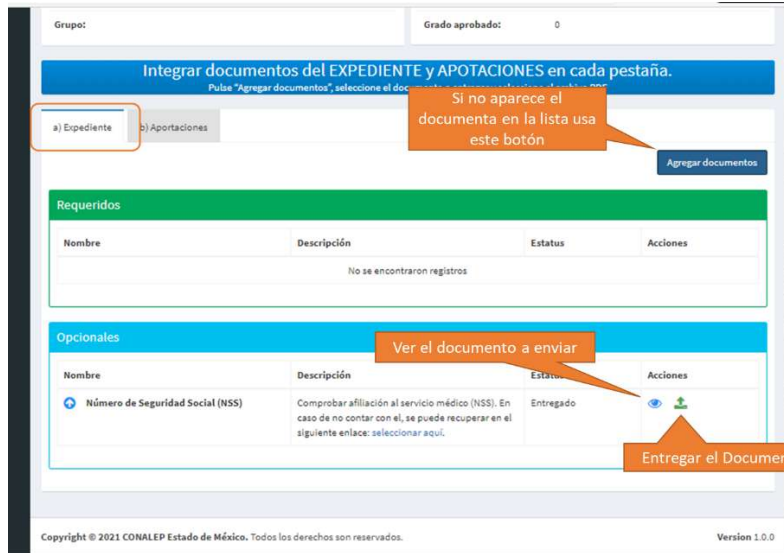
Grupo:

Grado aprobado: 0

Integrar documentos del EXPEDIENTE y APOTACIONES en cada pestaña.

Pulse "Agregar documentos", seleccione el doc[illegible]

Si no aparece el documenta en la lista usa este botón

a) Expediente

b) Aportaciones

Agregar documentos

Requeridos

| Nombre | Descripción | Estatus | Acciones |
|---|---|---|---|
| No se encontraron registros | | | |

Opcionales

Ver el documento a enviar

| Nombre | Descripción | Estatus | Acciones |
|---|---|---|---|
| Número de Seguridad Social (NSS) | Comprobar afiliación al servicio médico (NSS). En caso de no contar con el, se puede recuperar en el siguiente enlace: seleccionar aquí. | Entregado | |

Entregar el Documen

Copyright © 2021 CONALEP Estado de México. Todos los derechos son reservados.

Version 1.0.0